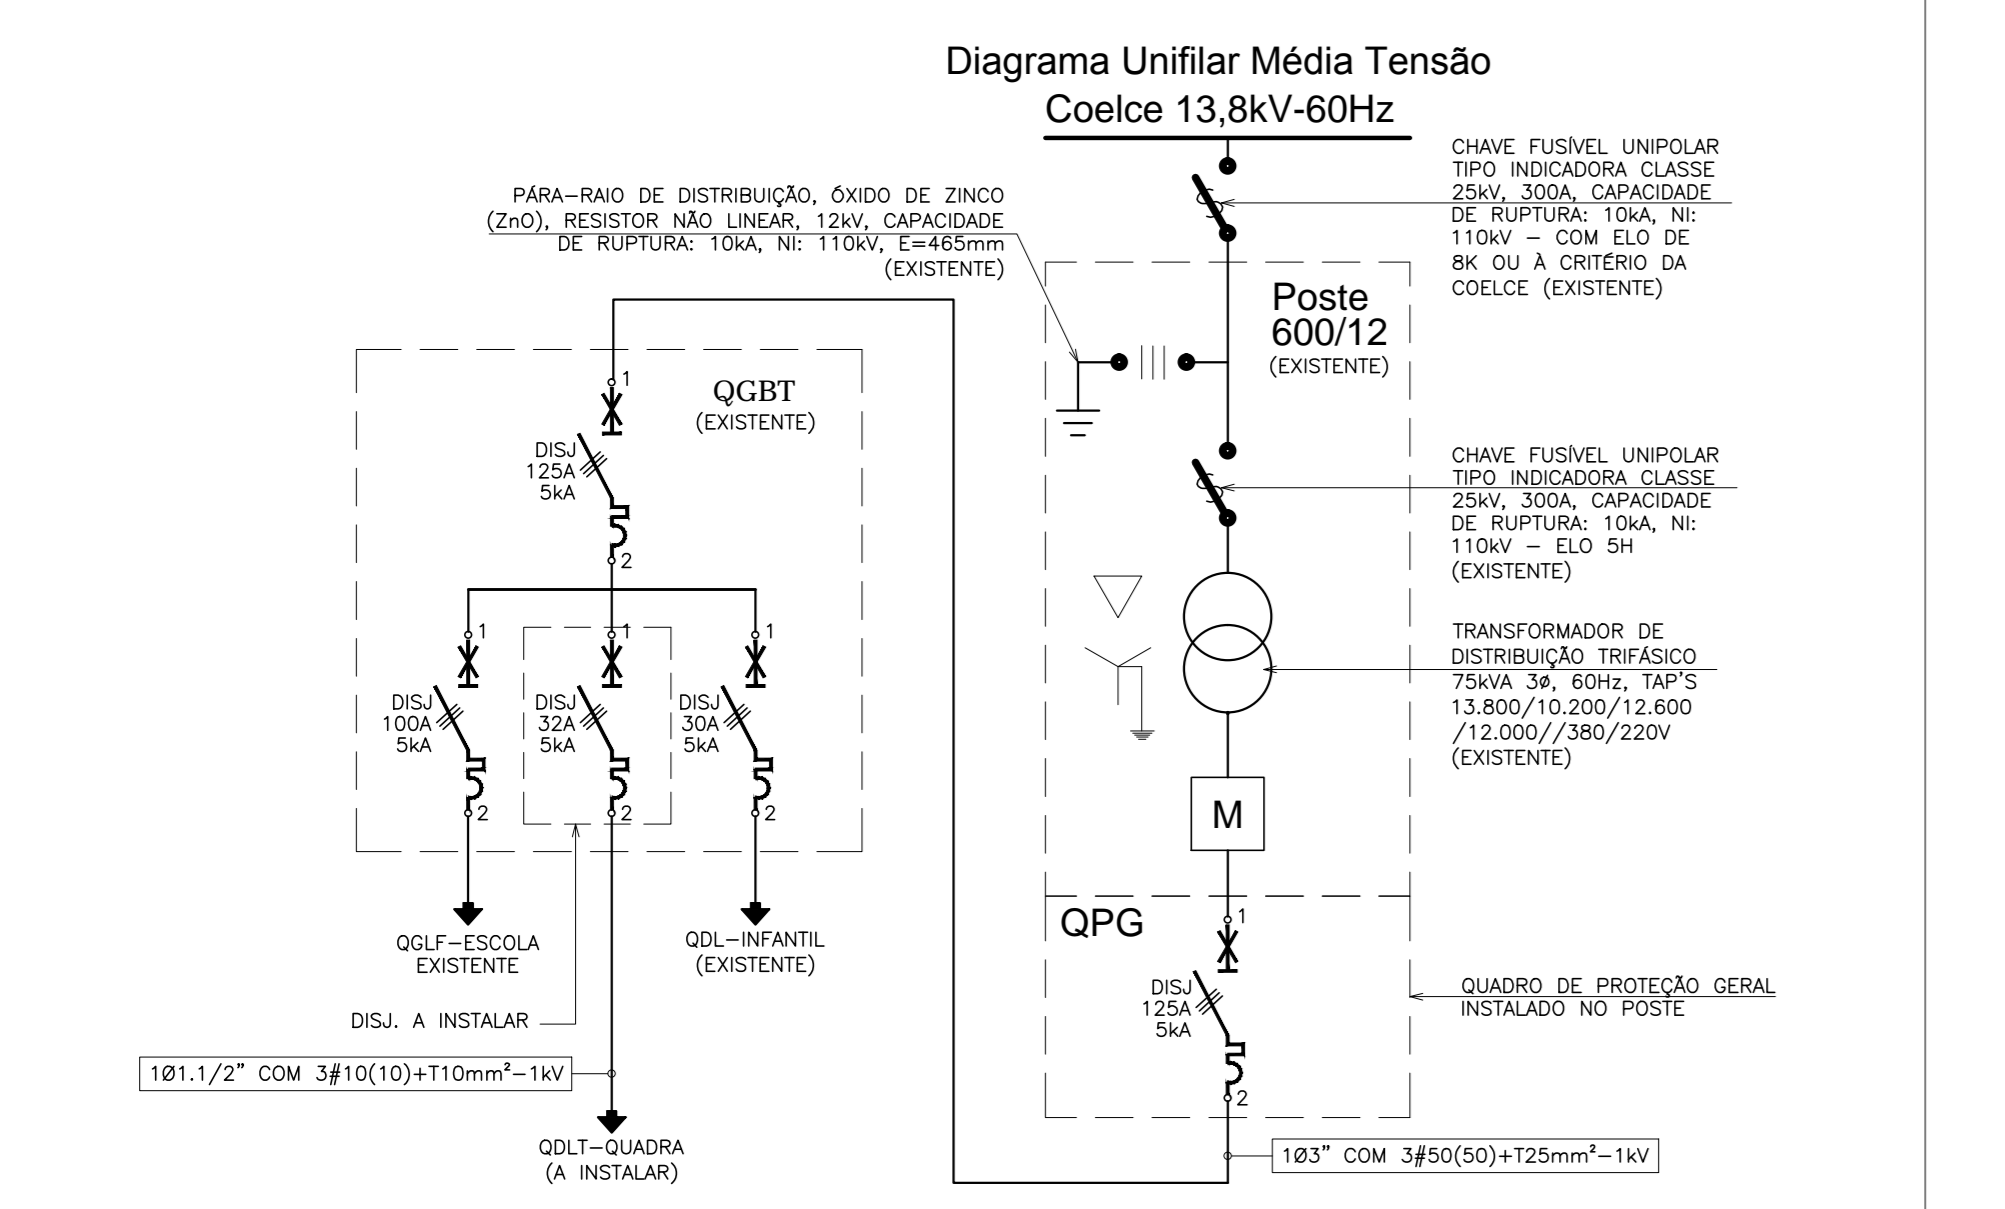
Diagrama Unifilar Média Tensão

Coelce 13,8kV-60Hz

CHAVE FUSÍVEL UNIPOLAR TIPO INDICADORA CLASSE 25kV, 300A, CAPACIDADE DE RUPTURA: 10kA, NI: 110kV – COM ELO DE 8K OU À CRITÉRIO DA COELCE (EXISTENTE)

PÁRA–RAIO DE DISTRIBUIÇÃO, ÓXIDO DE ZINCO (ZnO), RESISTOR NÃO LINEAR, 12kV, CAPACIDADE DE RUPTURA: 10kA, NI: 110kV, E=465mm (EXISTENTE)

Poste 600/12 (EXISTENTE)

QGBT (EXISTENTE)

1

DISJ 125A 5kA

2

CHAVE FUSÍVEL UNIPOLAR TIPO INDICADORA CLASSE 25kV, 300A, CAPACIDADE DE RUPTURA: 10kA, NI: 110kV – ELO 5H (EXISTENTE)

1 1 1

DISJ 100A 5kA

DISJ 32A 5kA

DISJ 30A 5kA

2 2 2

TRANSFORMADOR DE DISTRIBUIÇÃO TRIFÁSICO 75kVA 3ø, 60Hz, TAP'S 13.800/10.200/12.600 /12.000//380/220V (EXISTENTE)

M

QGLF–ESCOLA EXISTENTE

QDL–INFANTIL (EXISTENTE)

QPG

1

DISJ 125A 5kA

2

QUADRO DE PROTEÇÃO GERAL INSTALADO NO POSTE

DISJ. A INSTALAR

1Ø1.1/2" COM 3#10(10)+T10mm²–1kV

QDLT–QUADRA (A INSTALAR)

1Ø3" COM 3#50(50)+T25mm²–1kV